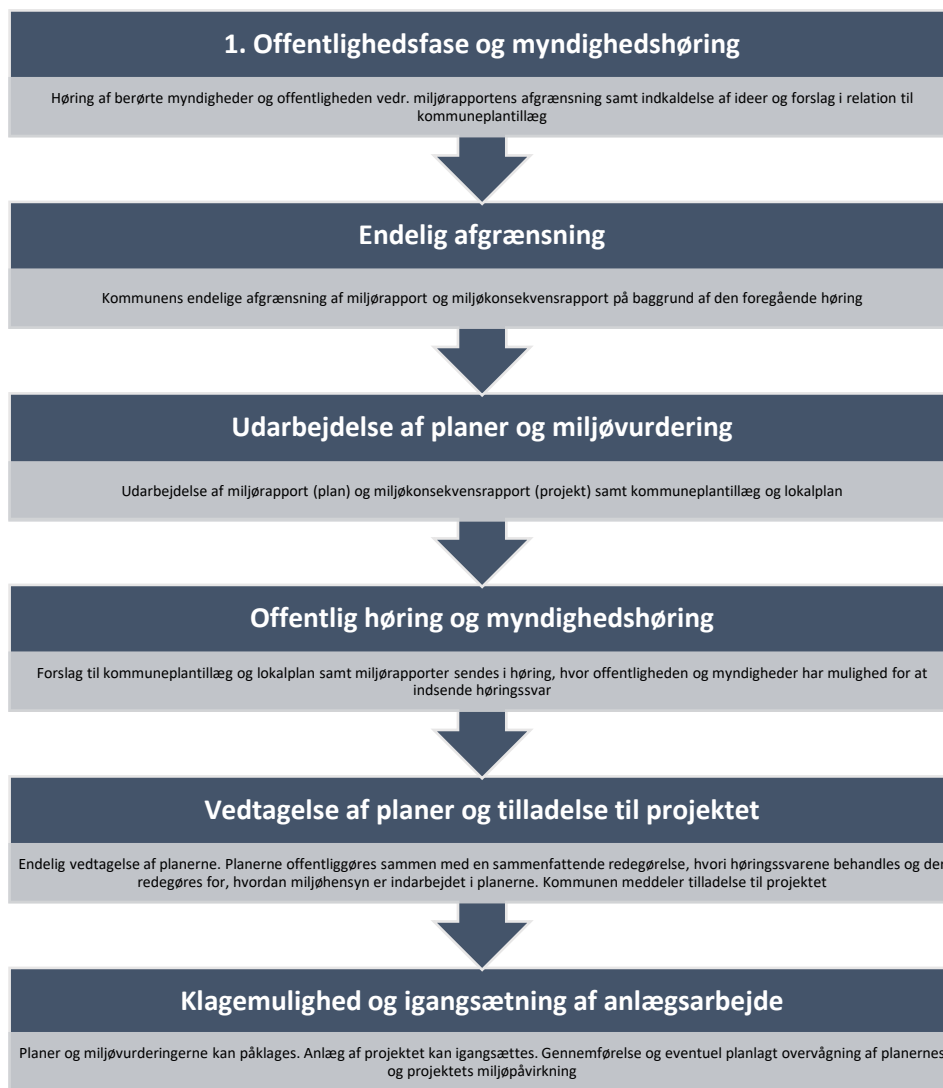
1. Offentlighedsfase og myndighedshøring

Høring af berørte myndigheder og offentligheden vedr. miljørapportens afgrænsning samt indkaldelse af ideer og forslag i relation til kommuneplantillæg

Endelig afgrænsning

Kommunens endelige afgrænsning af miljørapport og miljøkonsekvensrapport på baggrund af den foregående høring

Udarbejdelse af planer og miljøvurdering

Udarbejdelse af miljørapport (plan) og miljøkonsekvensrapport (projekt) samt kommuneplantillæg og lokalplan

Offentlig høring og myndighedshøring

Forslag til kommuneplantillæg og lokalplan samt miljørapporter sendes i høring, hvor offentligheden og myndigheder har mulighed for at indsende høringssvar

Vedtagelse af planer og tilladelse til projektet

Endelig vedtagelse af planerne. Planerne offentliggøres sammen med en sammenfattende redegørelse, hvori høringssvarene behandles og der redegøres for, hvordan miljøhensyn er indarbejdet i planerne. Kommunen meddeler tilladelse til projektet

Klagemulighed og igangsætning af anlægsarbejde

Planer og miljøvurderingerne kan påklages. Anlæg af projektet kan igangsættes. Gennemførelse og eventuel planlagt overvågning af planernes og projektets miljøpåvirkning